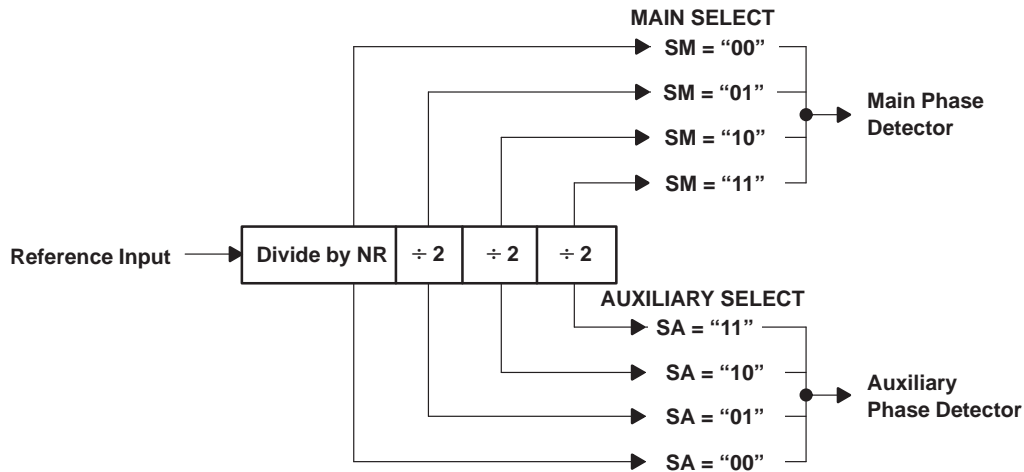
MAIN SELECT

SM = “00”

SM = “01”

SM = “10”

SM = “11”

Main Phase Detector

Reference Input

Divide by NR

÷ 2

÷ 2

÷ 2

AUXILIARY SELECT

SA = “11”

SA = “10”

SA = “01”

SA = “00”

Auxiliary Phase Detector